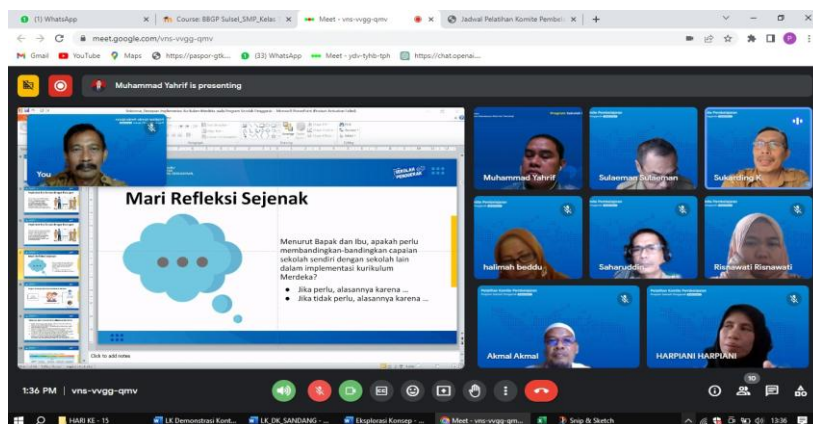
(1) WhatsApp | Course: BBGP Sulsel_SMP_Kelas | Meet - vns-vvgg-qmv | Jadwal Pelatihan Komite Pembel |

meet.google.com/vns-vvgg-qmv

Gmail YouTube Maps https://paspor-gtk... (33) WhatsApp Meet - ydv-tyhb-tph https://chat.openai...

Muhammad Yahrif is presenting

You

Mari Refleksi Sejenak

Menurut Bapak dan Ibu, apakah perlu membandingkan-bandingkan capaian sekolah sendiri dengan sekolah lain dalam implementasi kurikulum Merdeka?

- Jika perlu, alasannya karena ...
- Jika tidak perlu, alasannya karena ...

Click to add notes

Muhammad Yahrif

Sulaeman Sulaeman

Sukarding K

halimah beddu

Saharuddin

Risnawati Risnawati

Akmal Akmal

HARPIANI HARPIANI

1:36 PM | vns-vvgg-qmv

10

HARI KE - 15 | LK Demonstrasi Kont... | LK_DK_SANDANG - ... | Eksplorasi Konsep - ... | Meet - vns-vvgg-qm... | Snip & Sketch

13:36